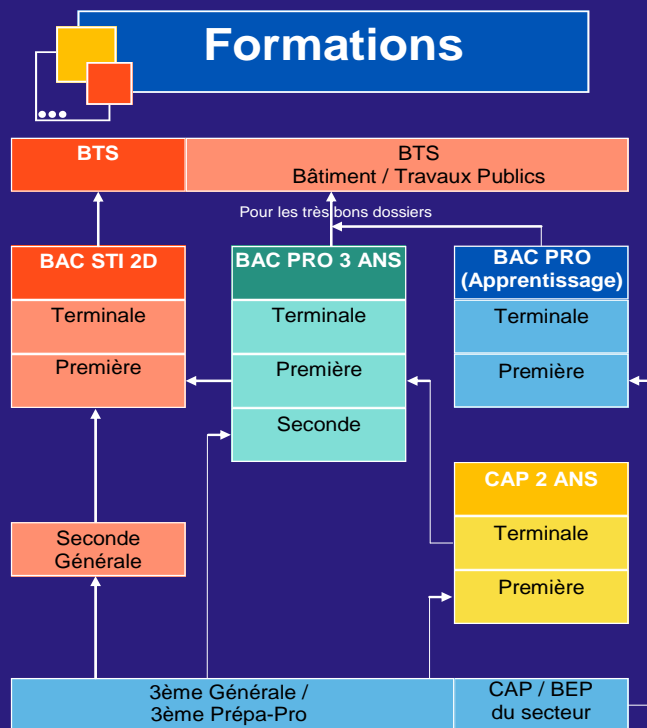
Formations

BTS

BTS
Bâtiment / Travaux Publics

Pour les très bons dossiers

BAC STI 2D

Terminale

Première

BAC PRO 3 ANS

Terminale

Première

Seconde

BAC PRO
(Apprentissage)

Terminale

Première

CAP 2 ANS

Terminale

Première

Seconde
Générale

3ème Générale /
3ème Prépa-Pro

CAP / BEP
du secteur